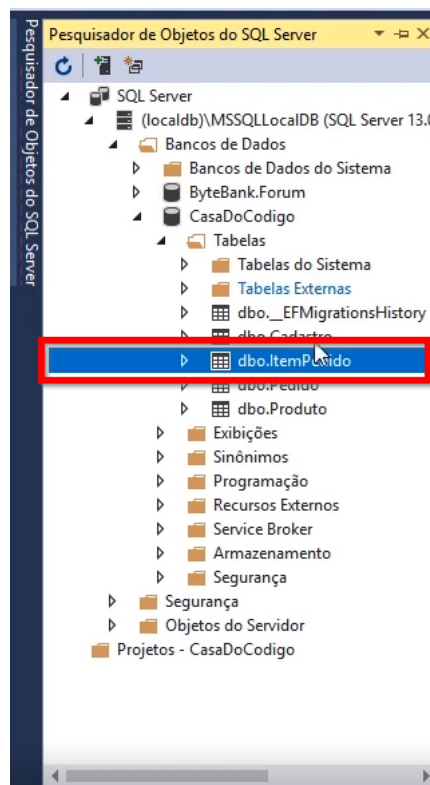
Pesquisador de Objetos do SQL Server

Pesquisador de Objetos do SQL Server

SQL Server
(localdb)\MSSQLLocalDB (SQL Server 13.0
Bancos de Dados
Bancos de Dados do Sistema
ByteBank.Forum
CasaDoCodigo
Tabelas
Tabelas do Sistema
Tabelas Externas
dbo.__EFMigrationsHistory
dbo.Cadastro
dbo.ItemPedido
dbo.Pedido
dbo.Produto
Exibições
Sinônimos
Programação
Recursos Externos
Service Broker
Armazenamento
Segurança
Segurança
Objetos do Servidor
Projetos - CasaDoCodigo